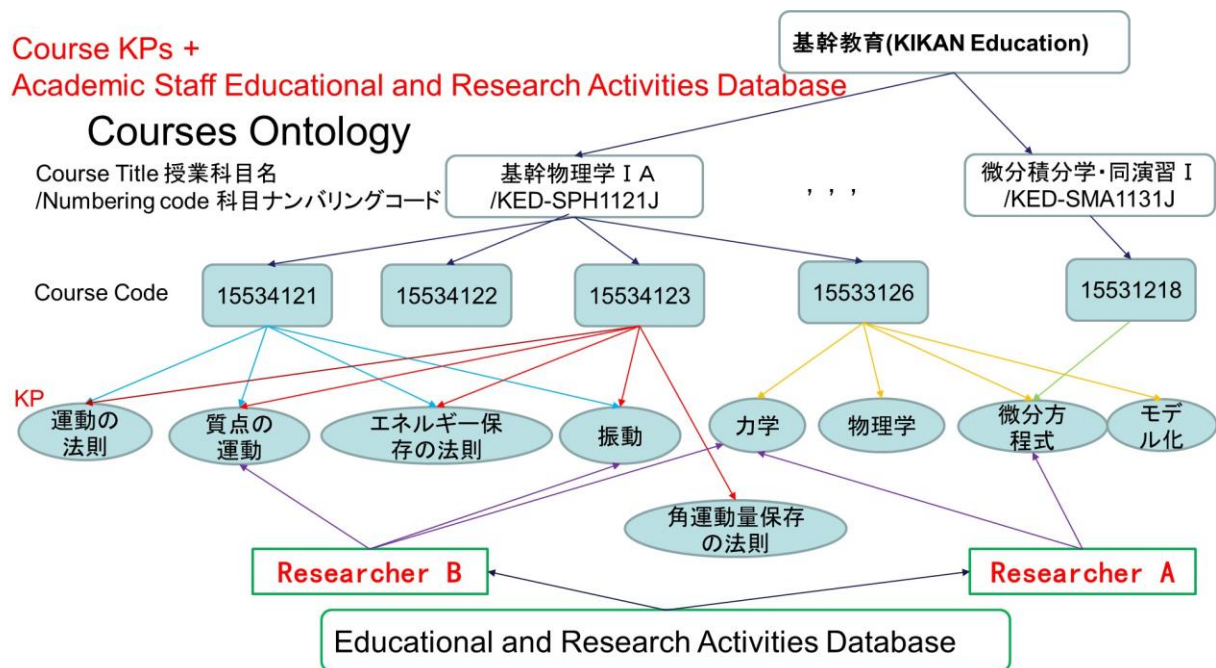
Course KPs +
Academic Staff Educational and Research Activities Database

基幹教育(KIKAN Education)

Courses Ontology

Course Title 授業科目名
/Numbering code 科目ナンバリングコード

基幹物理学ＩＡ
/KED-SPH1121J

, , ,

微分積分学・同演習Ｉ
/KED-SMA1131J

Course Code

15534121

15534122

15534123

15533126

15531218

KP

運動の法則

質点の運動

エネルギー保存の法則

振動

力学

物理学

微分方程式

モデル化

角運動量保存の法則

Researcher B

Researcher A

Educational and Research Activities Database